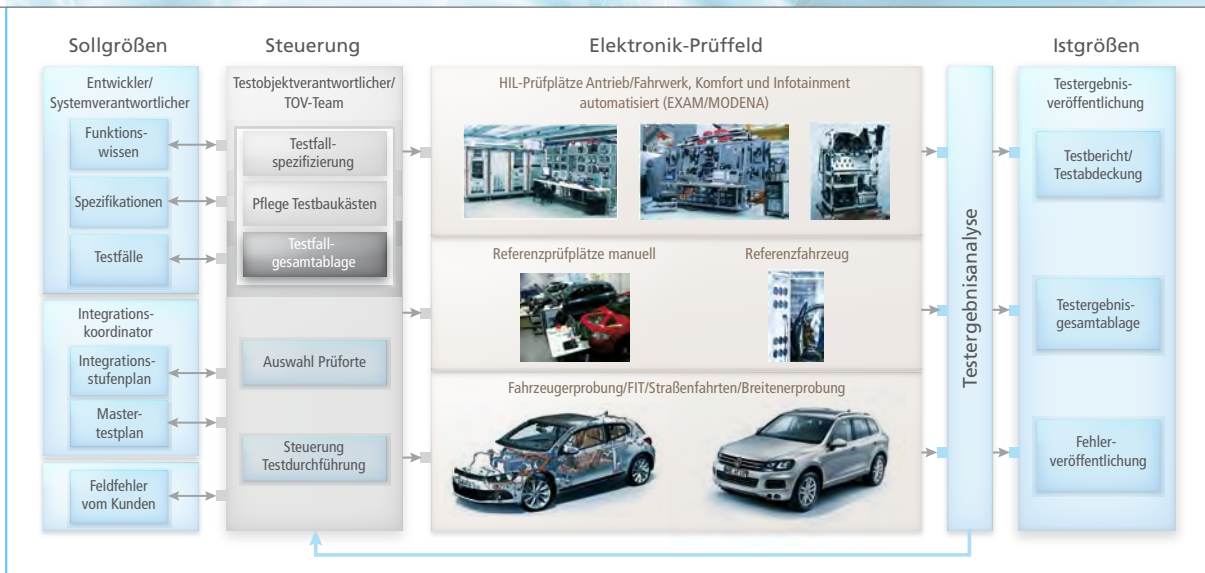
Sollgrößen

Entwickler/ Systemverantwortlicher

Funktionswissen

Spezifikationen

Testfälle

Integrationskoordinator

Integrationsstufenplan

Mastertestplan

Feldfehler vom Kunden

Steuerung

Testobjektverantwortlicher/ TOV-Team

Testfallspezifizierung

Pflege Testbaukästen

Testfallgesamtablage

Auswahl Prüforte

Steuerung Testdurchführung

Elektronik-Prüffeld

HIL-Prüfplätze Antrieb/Fahrwerk, Komfort und Infotainment automatisiert (EXAM/MODENA)

Referenzprüfplätze manuell

Referenzfahrzeug

Fahrzeugerprobung/FIT/Straßenfahrten/Breitenerprobung

Testergebnisanalyse

Istgrößen

Testergebnisveröffentlichung

Testbericht/ Testabdeckung

Testergebnisgesamtablage

Fehlerveröffentlichung